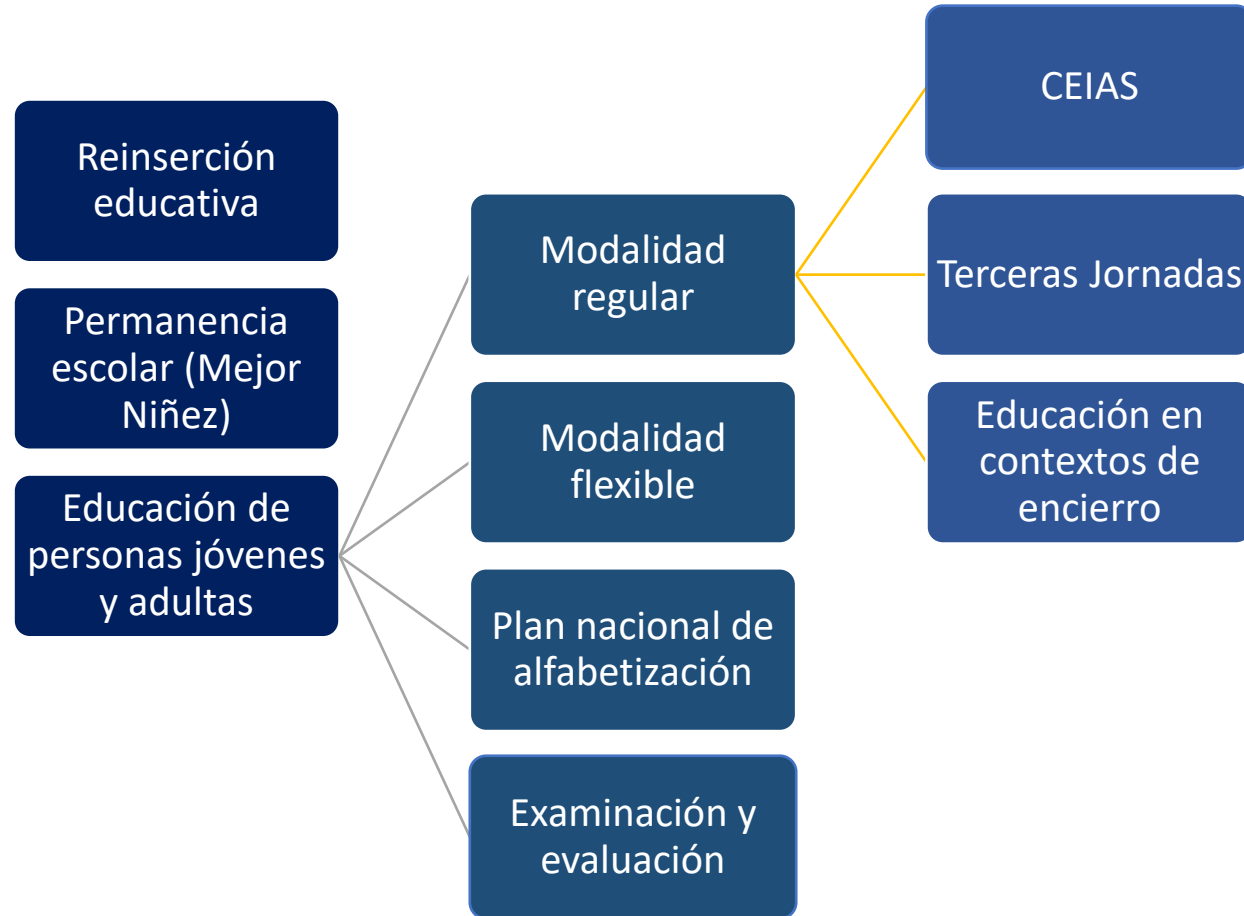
Reinserción educativa

Permanencia escolar (Mejor Niñez)

Educación de personas jóvenes y adultas

Modalidad regular

Modalidad flexible

Plan nacional de alfabetización

Examinación y evaluación

CEIAS

Terceras Jornadas

Educación en contextos de encierro